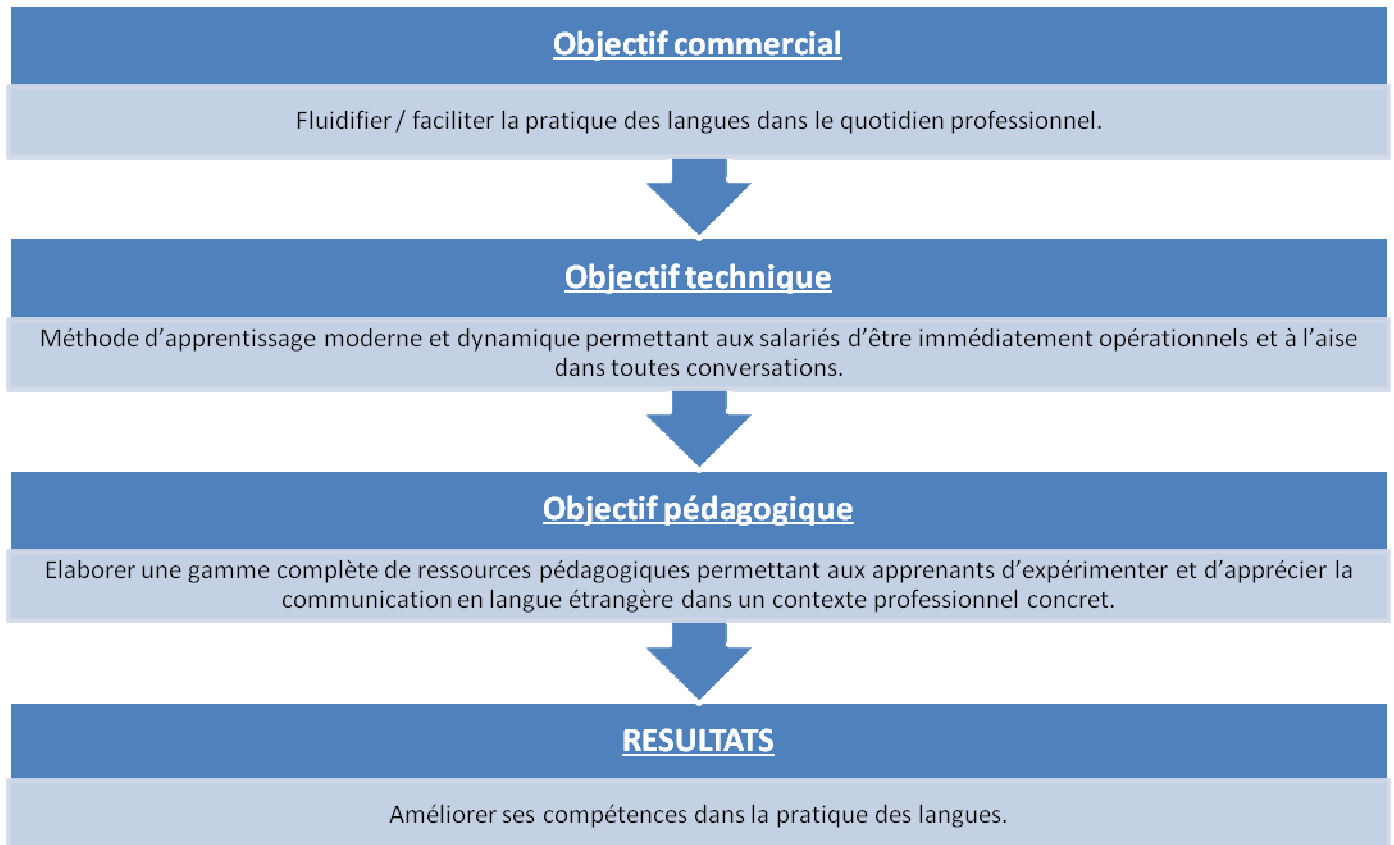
Objectif commercial

Fluidifier / faciliter la pratique des langues dans le quotidien professionnel.

Objectif technique

Méthode d'apprentissage moderne et dynamique permettant aux salariés d'être immédiatement opérationnels et à l'aise dans toutes conversations.

Objectif pédagogique

Elaborer une gamme complète de ressources pédagogiques permettant aux apprenants d'expérimenter et d'apprécier la communication en langue étrangère dans un contexte professionnel concret.

RESULTATS

Améliorer ses compétences dans la pratique des langues.